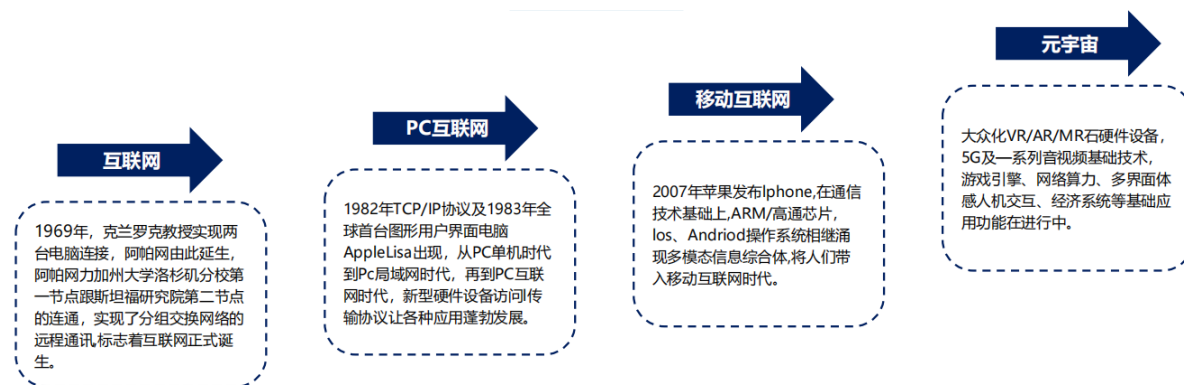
互联网

1969年，克兰罗克教授实现两台电脑连接，阿帕网由此延生，阿帕网力加州大学洛杉矶分校第一节点跟斯坦福研究院第二节点的连通，实现了分组交换网络的远程通讯,标志着互联网正式诞生。

PC互联网

1982年TCP/IP协议及1983年全球首台图形用户界面电脑AppleLisa出现，从PC单机时代到Pc局域网时代，再到PC互联网时代，新型硬件设备访问传输协议让各种应用蓬勃发展。

移动互联网

2007年苹果发布Iphone,在通信技术基础上,ARM/高通芯片，Ios、Andriod操作系统相继涌现多模态信息综合体,将人们带入移动互联网时代。

元宇宙

大众化VR/AR/MR石硬件设备，5G及一系列音视频基础技术，游戏引擎、网络算力、多界面体感人机交互、经济系统等基础应用功能在进行中。